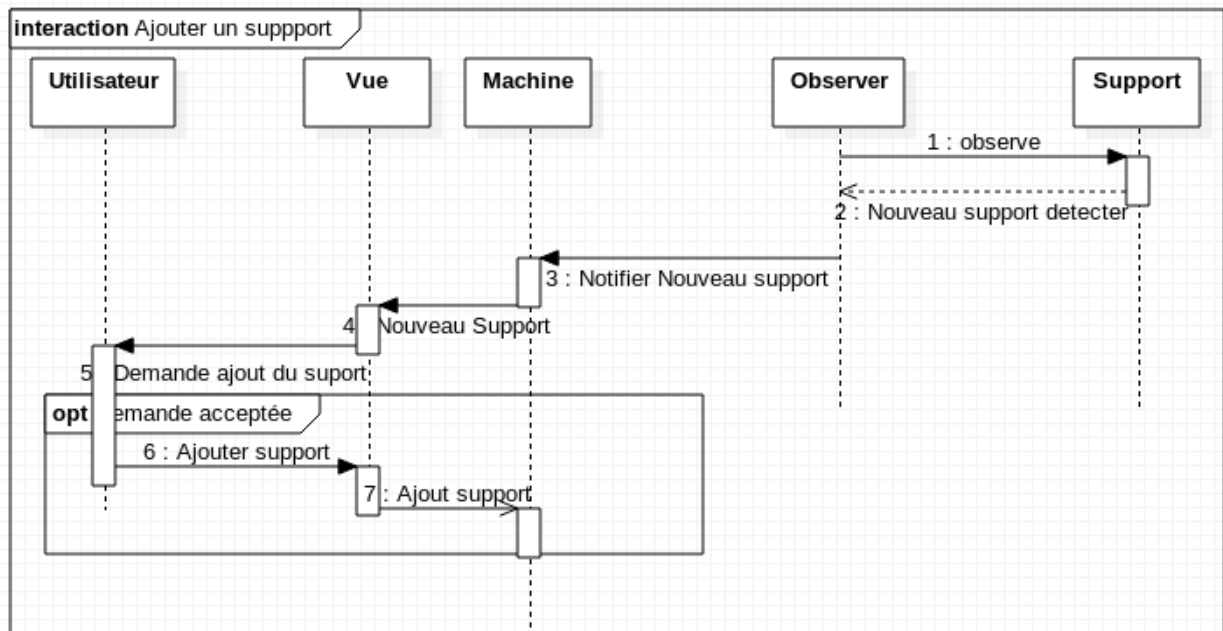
interaction Ajouter un suppport

Utilisateur

Vue

Machine

Observer

Support

1 : observe

2 : Nouveau support detecter

3 : Notifier Nouveau support

4 : Nouveau Support

5 : Demande ajout du suport

opt [demande acceptée]

6 : Ajouter support

7 : Ajout support